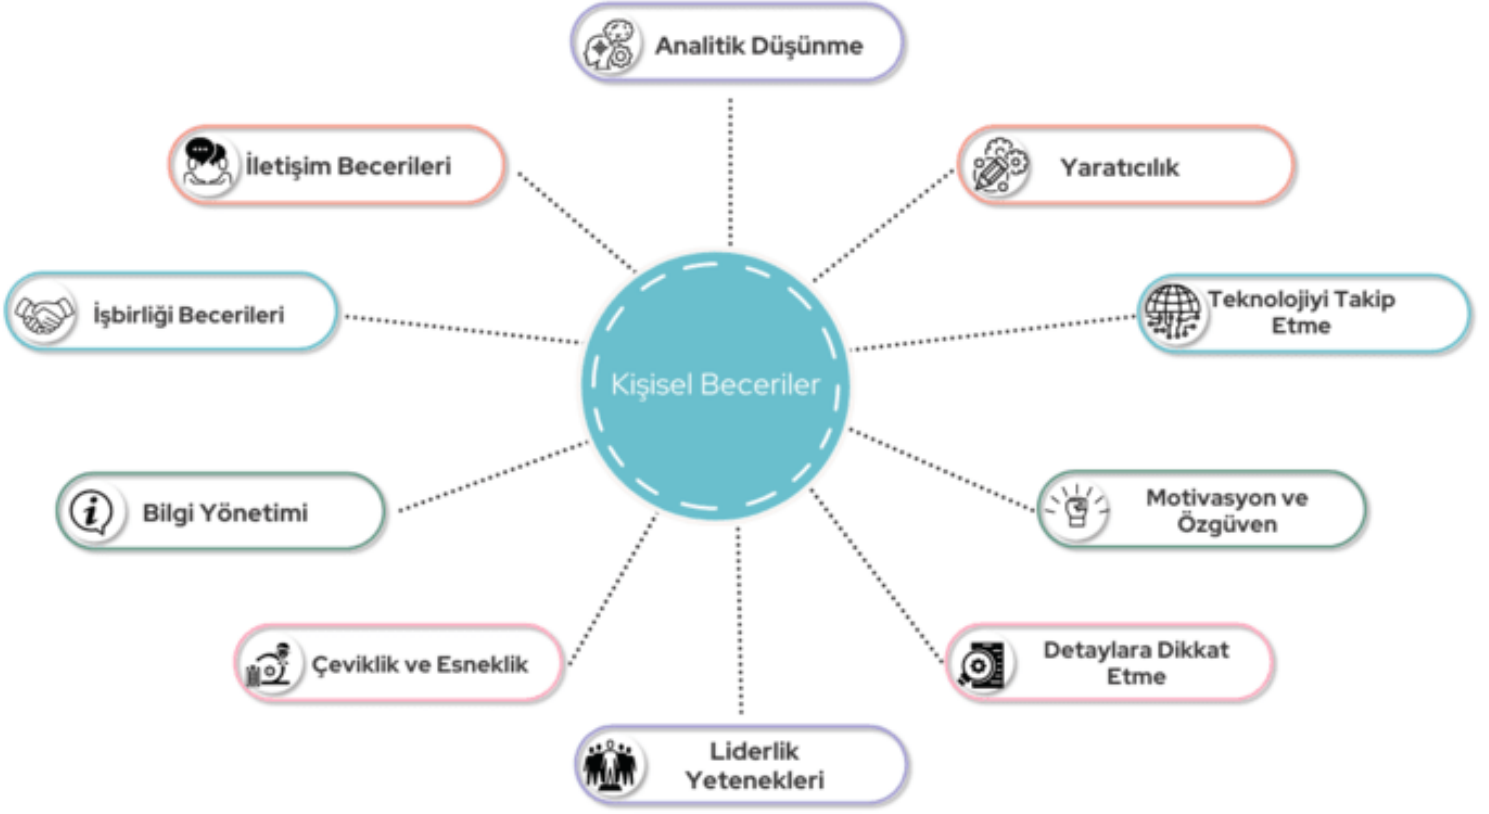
Analitik Düşünme

İletişim Becerileri

Yaratıcılık

İşbirliği Becerileri

Kişisel Beceriler

Teknolojiyi Takip Etme

Bilgi Yönetimi

Motivasyon ve Özgüven

Çeviklik ve Esneklik

Detaylara Dikkat Etme

Liderlik Yetenekleri